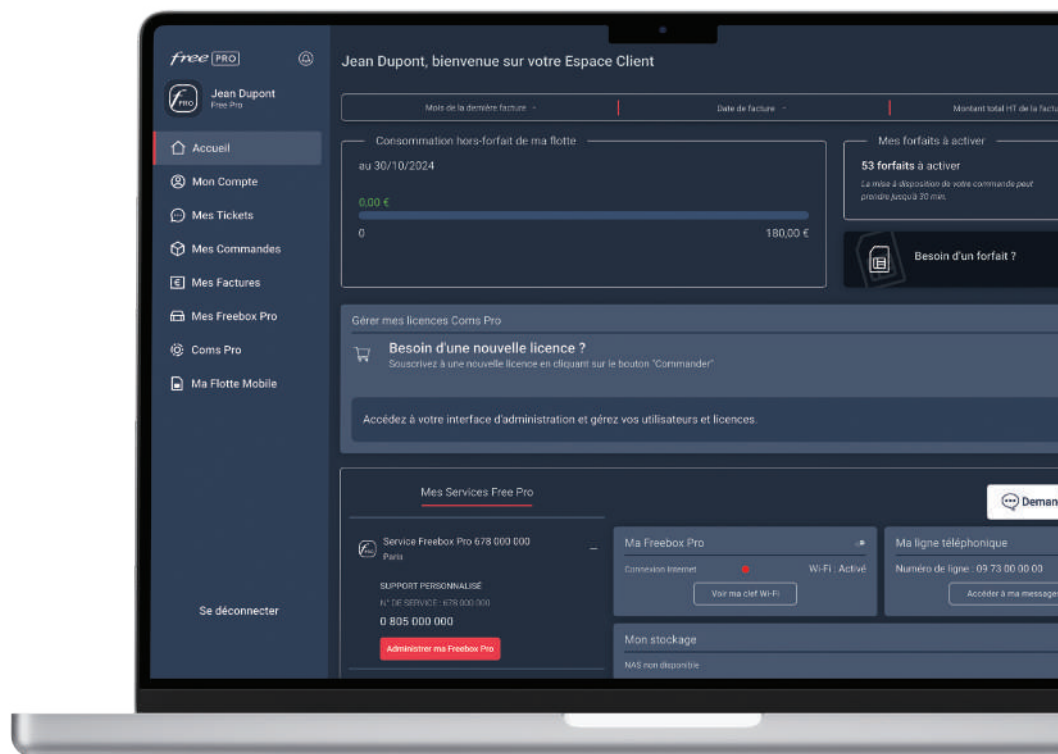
free PRO

Jean Dupont
Free Pro

Accueil
Mon Compte
Mes Tickets
Mes Commandes
Mes Factures
Mes Freebox Pro
Coms Pro
Ma Flotte Mobile

Se déconnecter

Jean Dupont, bienvenue sur votre Espace Client

Mois de la dernière facture | Date de facture | Montant total HT de la factu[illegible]

Consommation hors-forfait de ma flotte
au 30/10/2024
0,00 €
0
180,00 €

Mes forfaits à activer
53 forfaits à activer
La mise à disposition de votre commande peut prendre jusqu'à 30 min.

Besoin d'un forfait ?

Gérer mes licences Coms Pro
Besoin d'une nouvelle licence ?
Souscrivez à une nouvelle licence en cliquant sur le bouton "Commander"

Accédez à votre interface d'administration et gérez vos utilisateurs et licences.

Mes Services Free Pro

Deman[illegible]

Service Freebox Pro 678 000 000
Paris
SUPPORT PERSONNALISÉ
N° DE SERVICE : 678 000 000
0 805 000 000
Administrer ma Freebox Pro

Ma Freebox Pro
Connexion Internet
Wi-Fi : Activé
Voir ma clef Wi-Fi

Ma ligne téléphonique
Numéro de ligne : 09 73 00 00 00
Accéder à ma message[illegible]

Mon stockage
NAS non disponible